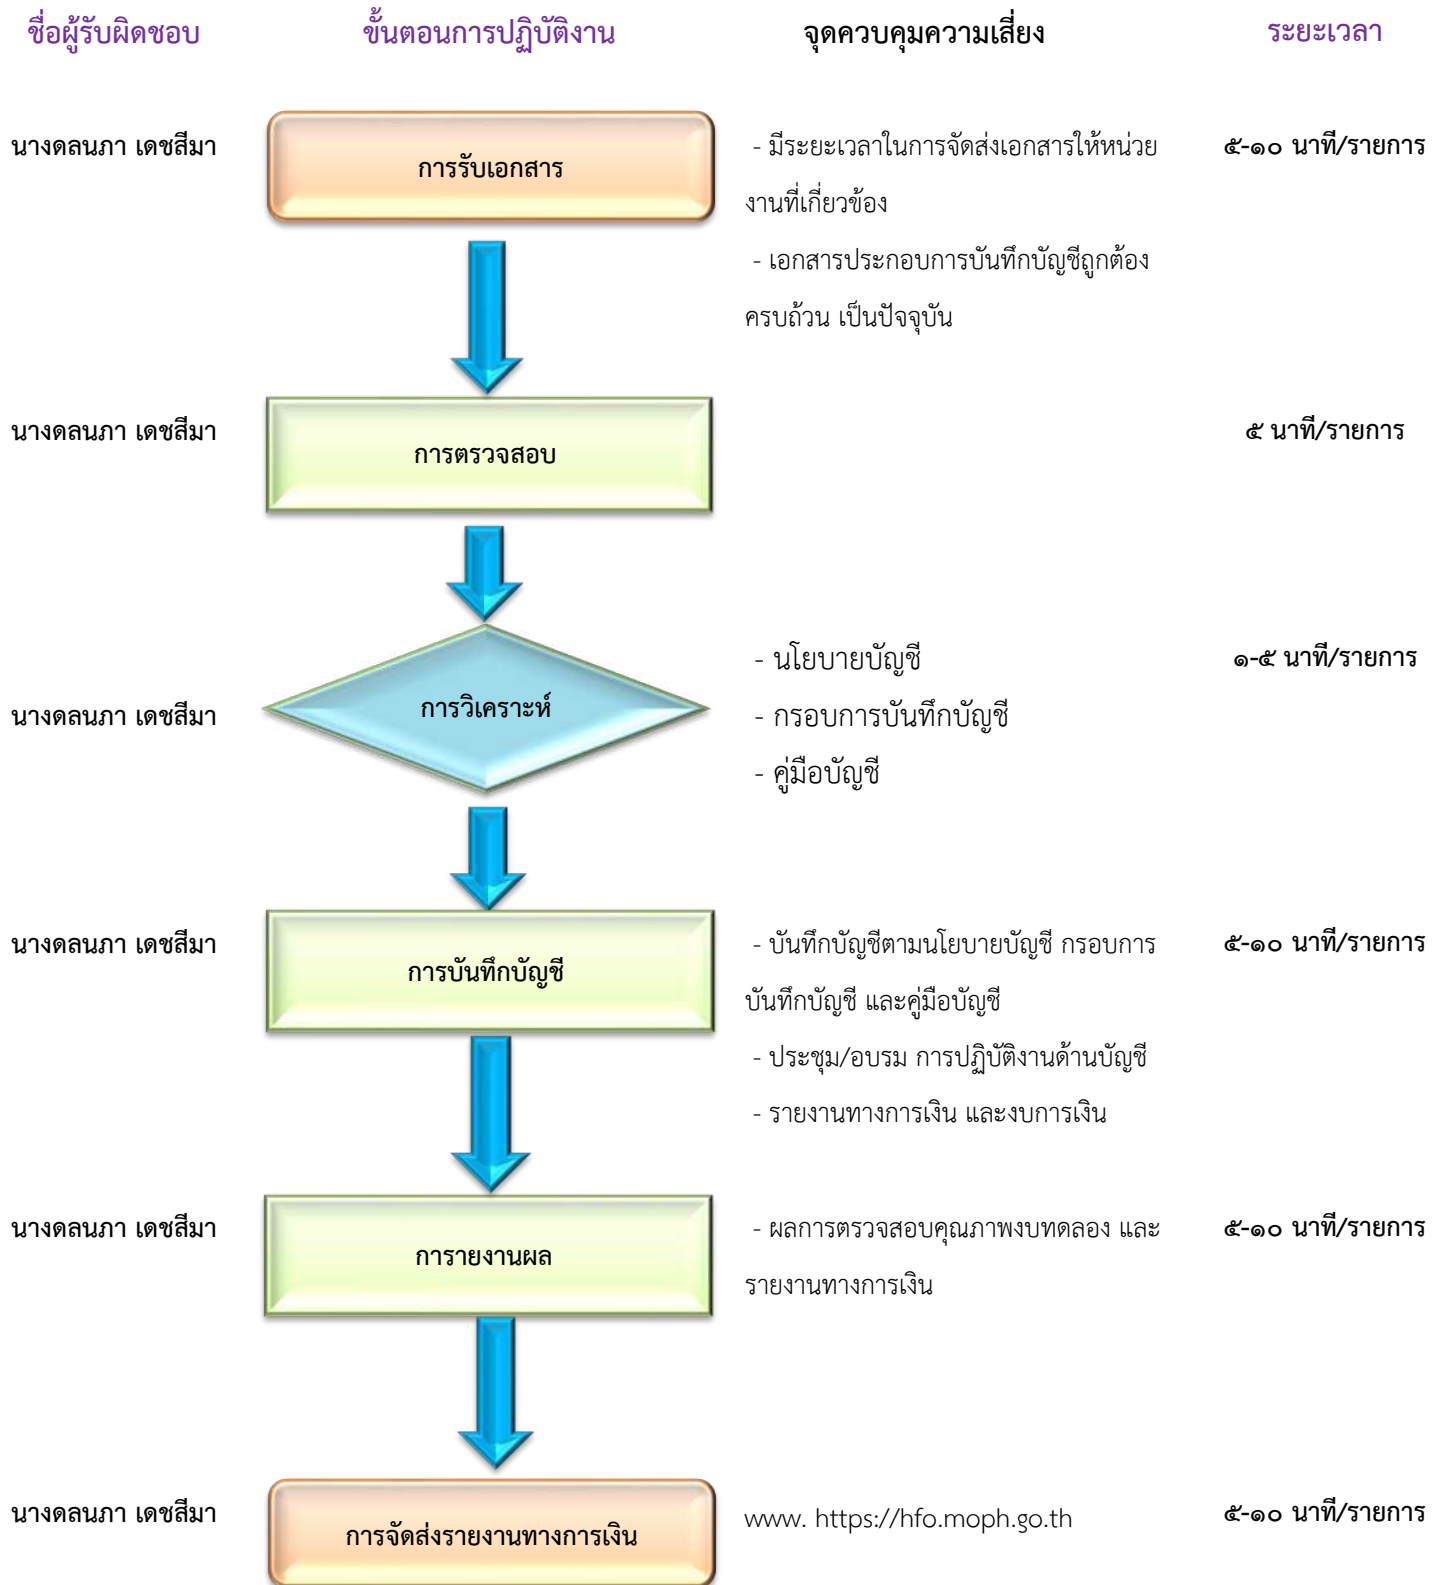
ชื่อผู้รับผิดชอบ

ขั้นตอนการปฏิบัติงาน

จุดควบคุมความเสี่ยง

ระยะเวลา

นางดลนภา เดชสีมา

การรับเอกสาร

- มีระยะเวลาในการจัดส่งเอกสารให้หน่วยงานที่เกี่ยวข้อง

- เอกสารประกอบการบันทึกบัญชีถูกต้องครบถ้วน เป็นปัจจุบัน

๕-๑๐ นาที/รายการ

นางดลนภา เดชสีมา

การตรวจสอบ

๕ นาที/รายการ

นางดลนภา เดชสีมา

การวิเคราะห์

- นโยบายบัญชี

- กรอบการบันทึกบัญชี

- คู่มือบัญชี

๑-๕ นาที/รายการ

นางดลนภา เดชสีมา

การบันทึกบัญชี

- บันทึกบัญชีตามนโยบายบัญชี กรอบการบันทึกบัญชี และคู่มือบัญชี

- ประชุม/อบรม การปฏิบัติงานด้านบัญชี

- รายงานทางการเงิน และงบการเงิน

๕-๑๐ นาที/รายการ

นางดลนภา เดชสีมา

การรายงานผล

- ผลการตรวจสอบคุณภาพงบทดลอง และรายงานทางการเงิน

๕-๑๐ นาที/รายการ

นางดลนภา เดชสีมา

การจัดส่งรายงานทางการเงิน

www. https://hfo.moph.go.th

๕-๑๐ นาที/รายการ